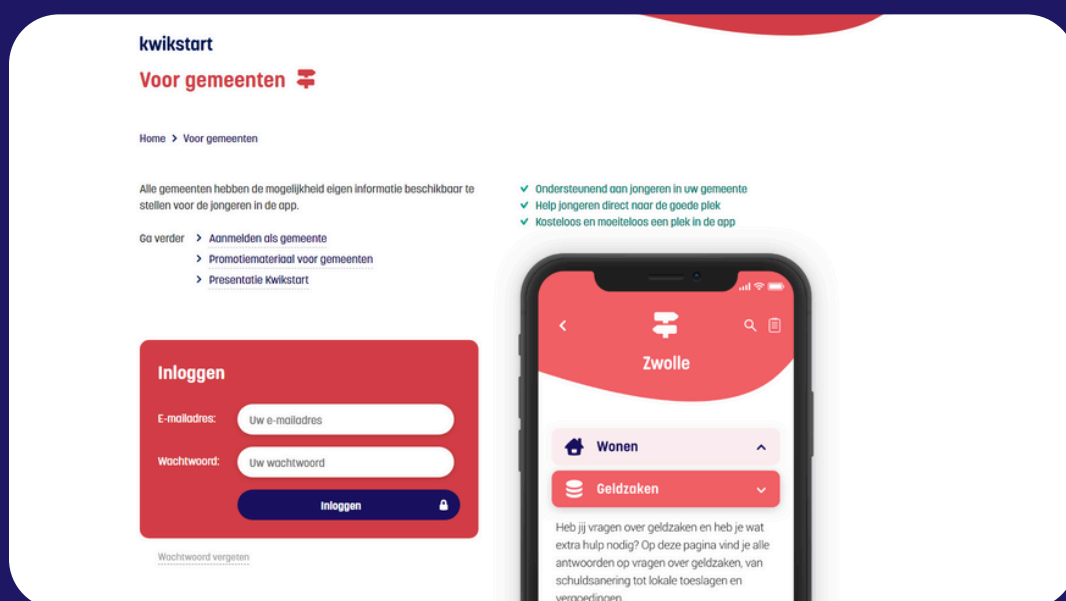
kwikstart

Voor gemeenten

Home > Voor gemeenten

Alle gemeenten hebben de mogelijkheid eigen informatie beschikbaar te stellen voor de jongeren in de app.

Ga verder > Aanmelden als gemeente
> Promotiemateriaal voor gemeenten
> Presentatie Kwikstart

Inloggen

E-mailadres: Uw e-mailadres

Wachtwoord: Uw wachtwoord

Inloggen

Wachtwoord vergeten

✔ Ondersteunend aan jongeren in uw gemeente
✔ Help jongeren direct naar de goede plek
✔ Kosteloos en moeiteloos een plek in de app

Zwolle

Wonen

Geldzaken

Heb jij vragen over geldzaken en heb je wat extra hulp nodig? Op deze pagina vind je alle antwoorden op vragen over geldzaken, van schuldsanering tot lokale toeslagen en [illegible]